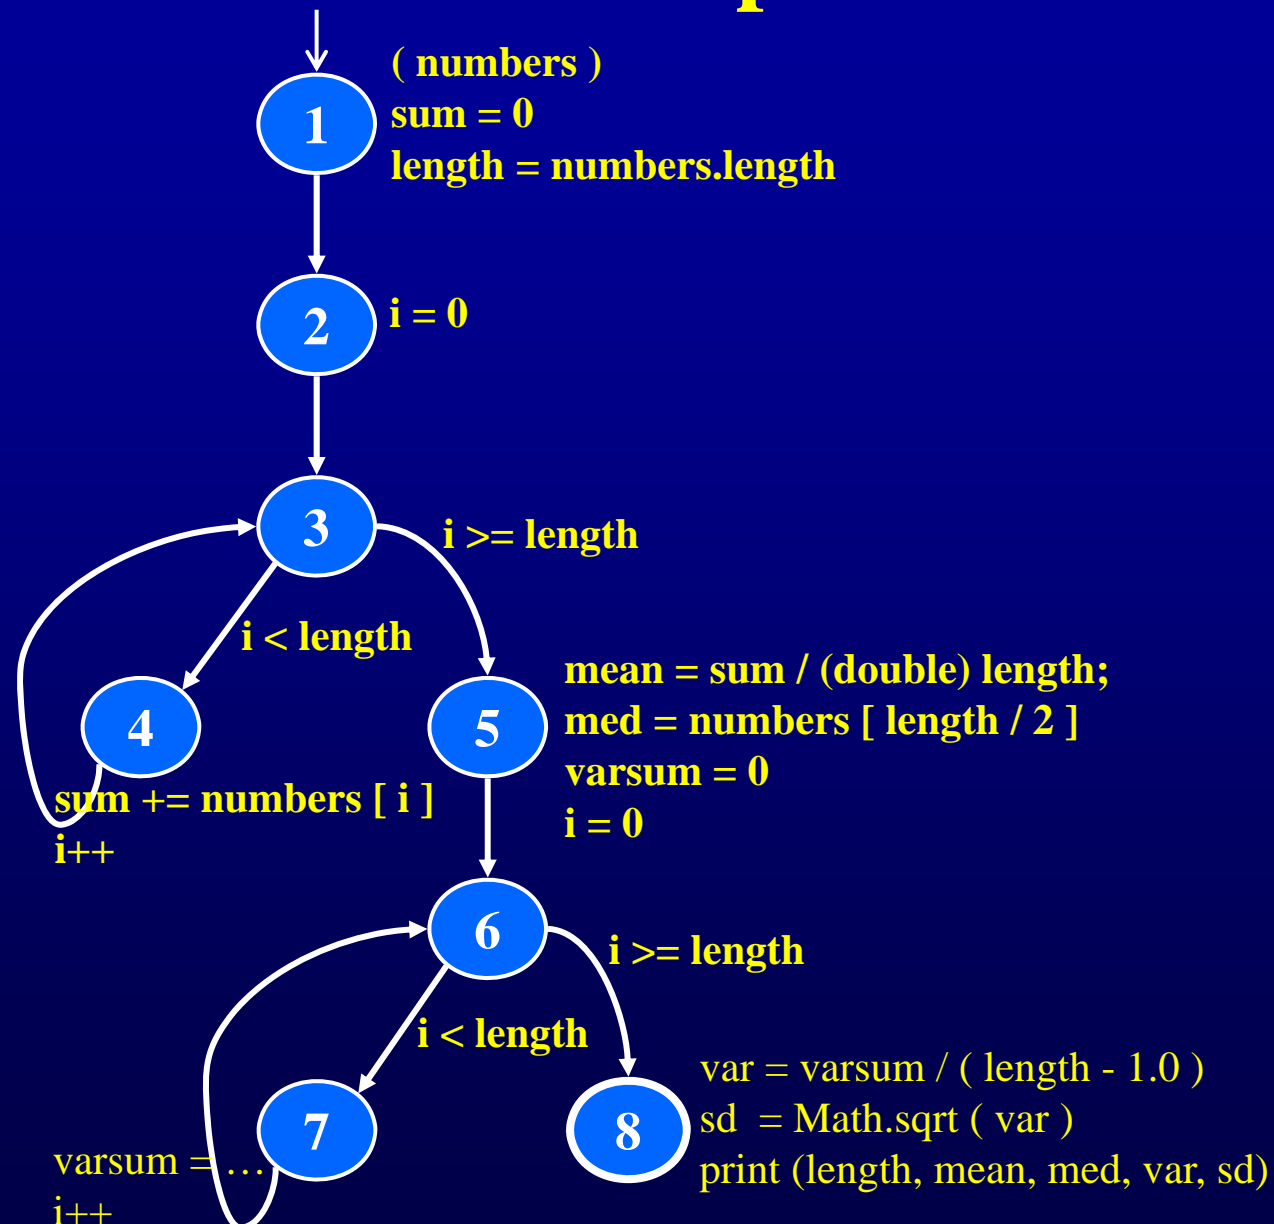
( numbers )
sum = 0
length = numbers.length

1

2

i = 0

3

i >= length

i < length

4

5

mean = sum / (double) length;
med = numbers [ length / 2 ]
varsum = 0
i = 0

sum += numbers [ i ]
i++

6

i >= length

i < length

7

8

var = varsum / ( length - 1.0 )
sd = Math.sqrt ( var )
print (length, mean, med, var, sd)

varsum = …
i++